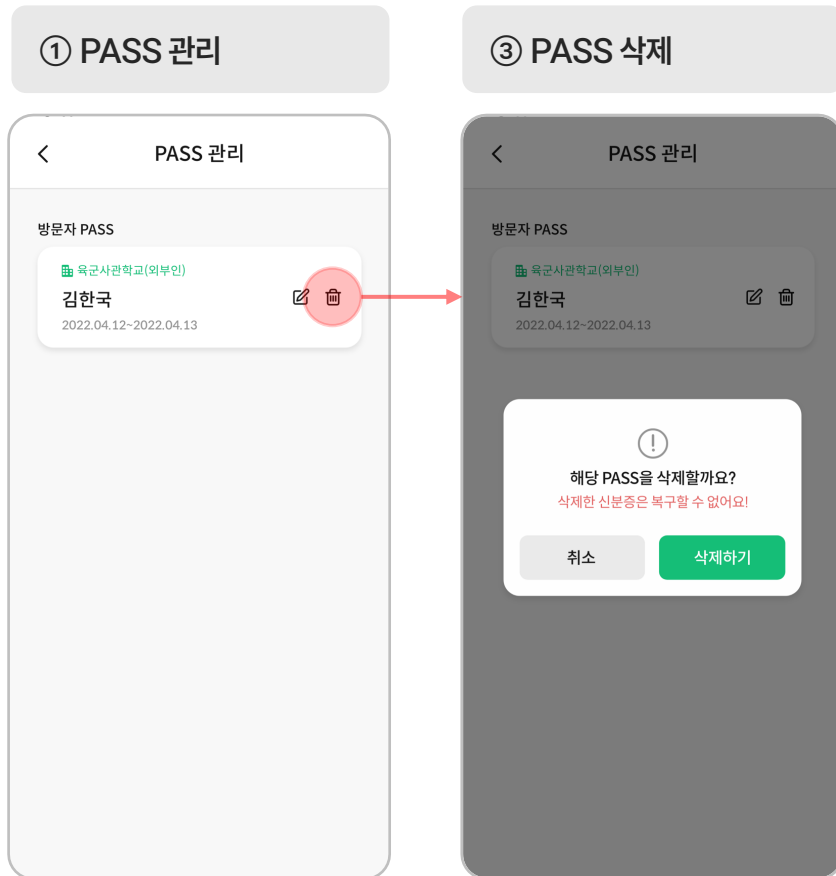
① PASS 관리

PASS 관리

방문자 PASS

육군사관학교(외부인)

김한국

2022.04.12~2022.04.13

③ PASS 삭제

PASS 관리

방문자 PASS

육군사관학교(외부인)

김한국

2022.04.12~2022.04.13

!

해당 PASS을 삭제할까요?

삭제한 신분증은 복구할 수 없어요!

취소

삭제하기